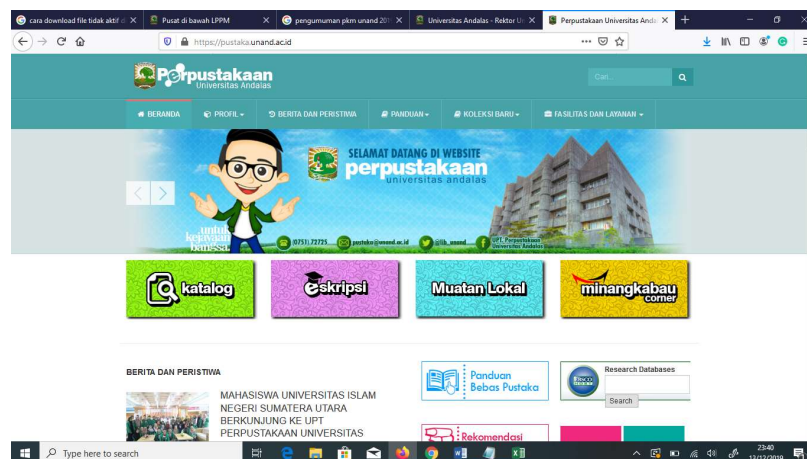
cara download file tidak aktif di ×
Pusat di bawah LPPM ×
pengumuman pkm unand 201 ×
Universitas Andalas - Rektor U ×
Perpustakaan Universitas Anda ×
+

https://pustaka.unand.ac.id

Perpustakaan Universitas Andalas

Cari...

BERANDA
PROFIL
BERITA DAN PERISTIWA
PANDUAN
KOLEKSI BARU
FASILITAS DAN LAYANAN

SELAMAT DATANG DI WEBSITE
perpustakaan
universitas andalas

untuk kejayaan bangsa

(0751) 72725
pustaka@unand.ac.id
@lib_unand
UPT. Perpustakaan Universitas Andalas

katalog
eskripsi
Muatan Lokal
minangkabau corner

BERITA DAN PERISTIWA

MAHASISWA UNIVERSITAS ISLAM NEGERI SUMATERA UTARA BERKUNJUNG KE UPT PERPUSTAKAAN UNIVERSITAS

Panduan Bebas Pustaka

Research Databases
EBSCO
Search

Rekomendasi

Type here to search

23:40
12/12/2019